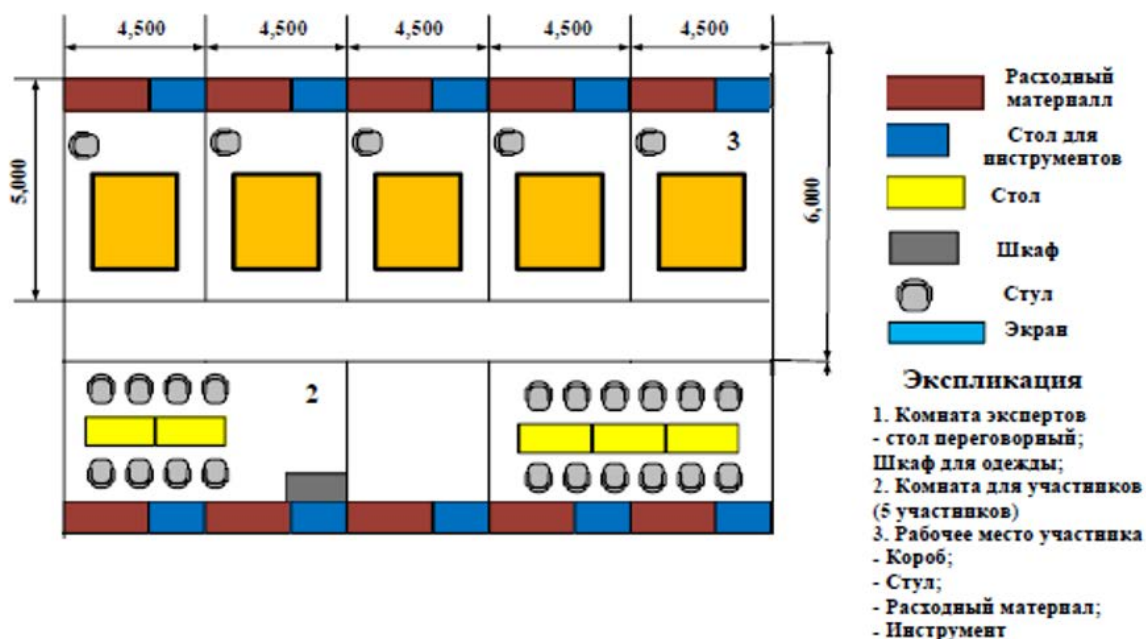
4,500 4,500 4,500 4,500 4,500

5,000

6,000

3

2

Расходный материалл

Стол для инструментов

Стол

Шкаф

Стул

Экран

Экспликация

1. Комната экспертов
- стол переговорный;
Шкаф для одежды;
2. Комната для участников (5 участников)
3. Рабочее место участника
- Короб;
- Стул;
- Расходный материал;
- Инструмент